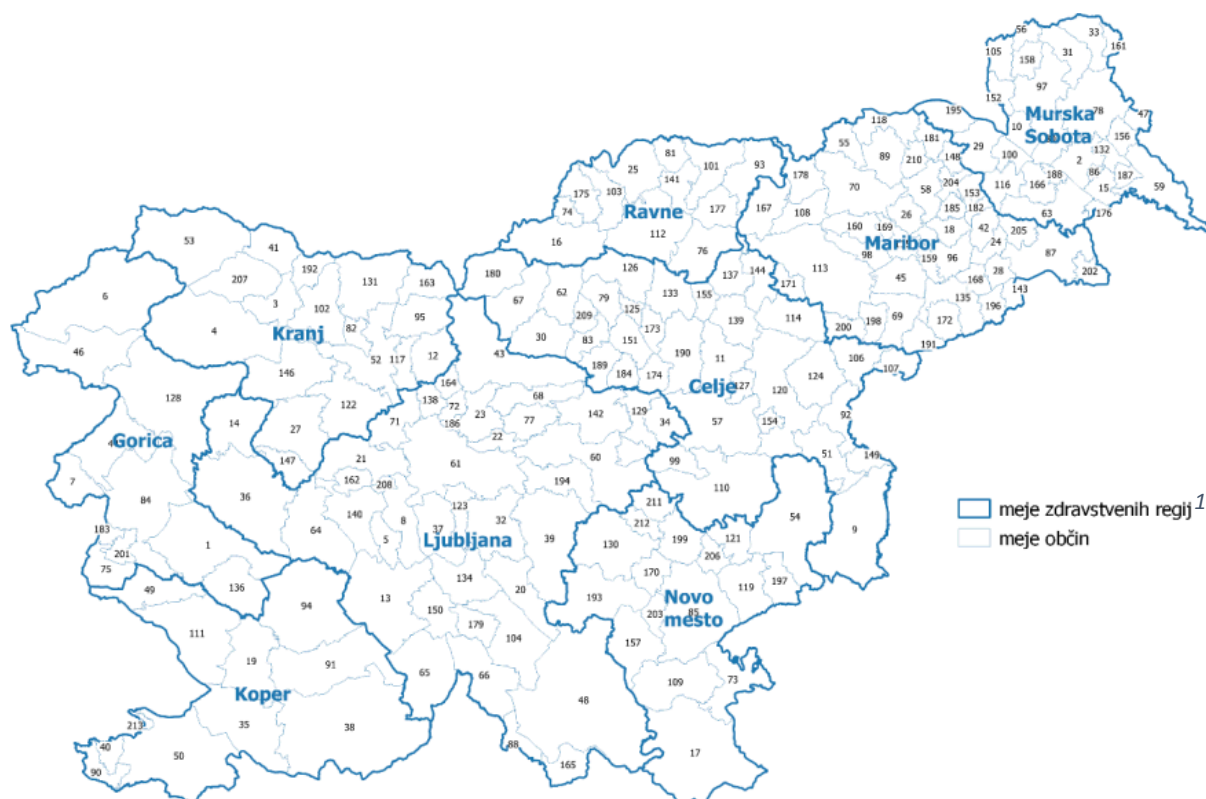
56 33 161 105 31 158 97 152 195 78 47 Murska Sobota 10 156 132 100 2 29 86 187 116 166 188 15 59 63 176 118 181 148 55 89 210 81 101 93 25 141 178 70 58 204 153 175 103 185 182 74 Ravne 177 167 108 26 205 42 160 169 18 24 112 Maribor 16 76 98 159 96 87 202 53 41 113 137 144 180 126 45 168 28 207 192 131 163 171 133 155 143 62 135 196 6 3 102 79 67 125 95 209 139 114 200 198 69 172 4 82 Kranj 12 30 173 83 151 190 191 46 52 117 106 43 107 11 189 184 174 146 128 Celje 164 127 124 120 138 68 122 72 142 129 92 23 77 4 186 34 154 14 71 57 27 22 Gorica 51 149 21 60 99 147 7 61 84 162 208 194 36 110 211 123 140 32 8 54 183 212 64 37 130 199 Ljubljana 39 121 9 201 1 5 206 75 170 134 197 49 136 20 119 193 Novo mesto 94 13 203 85 150 179 111 157 104 19 91 65 73 66 109 Koper 48 213 35 38 40 88 50 17 90 165

meje zdravstvenih regij $^1$
meje občin